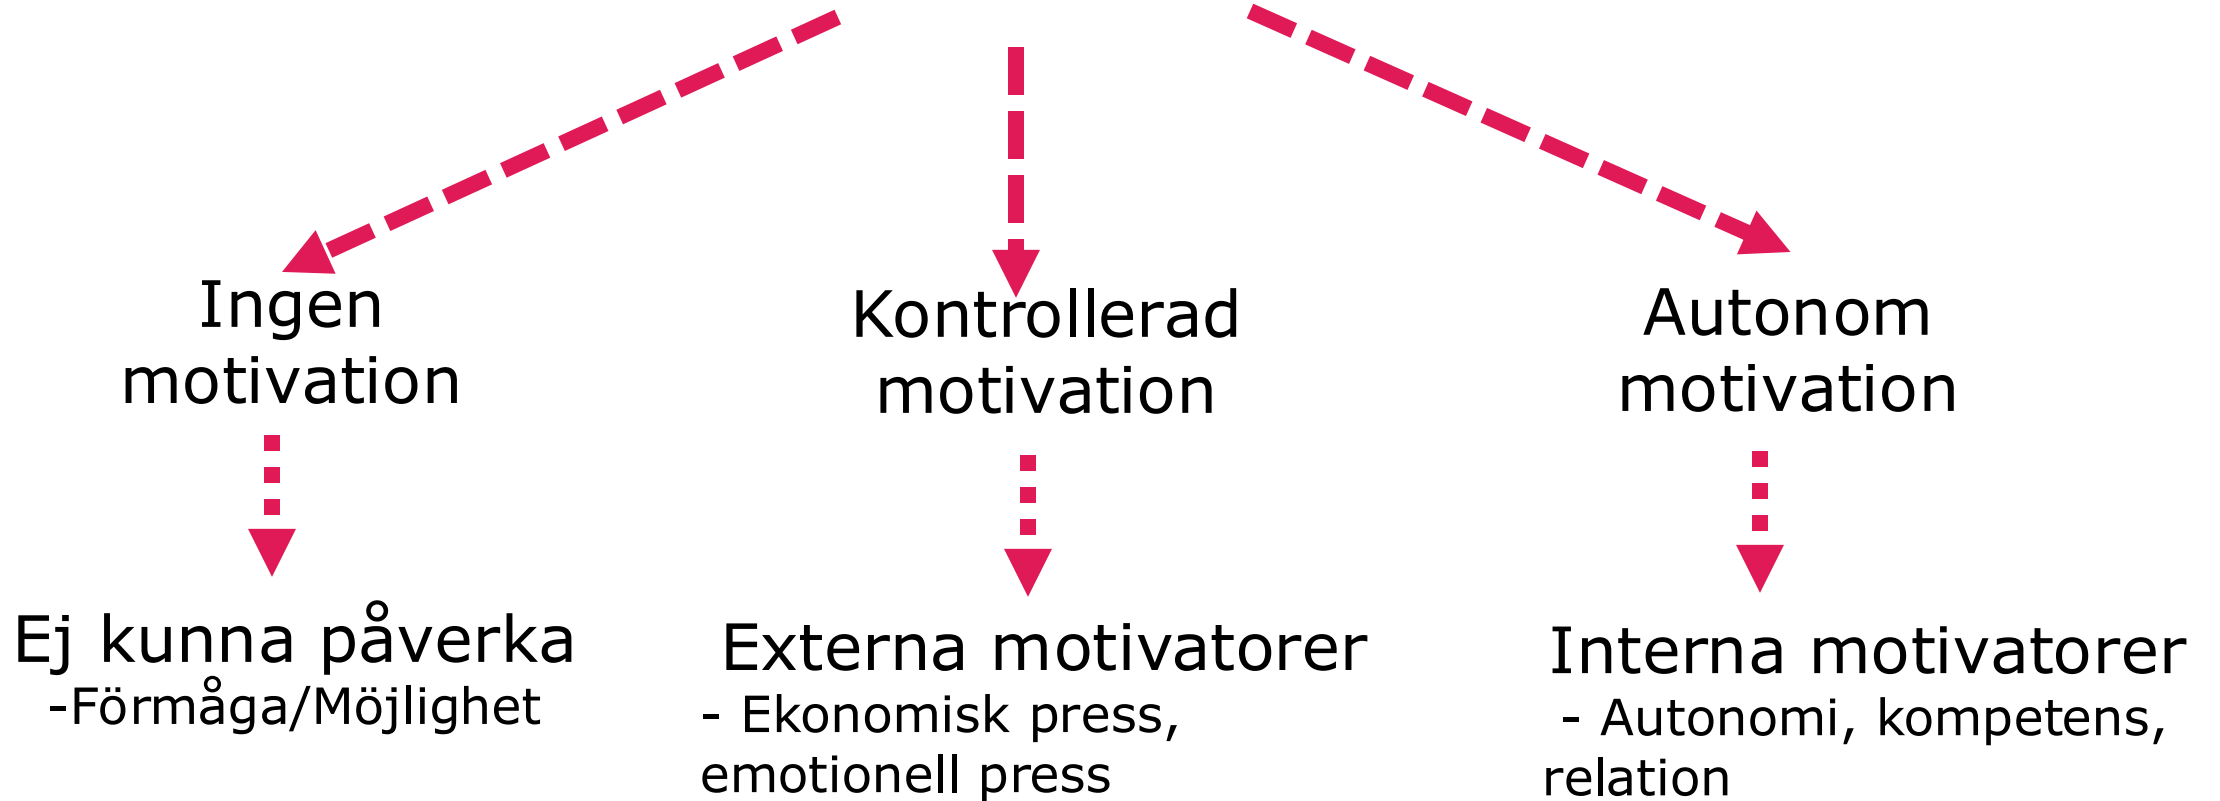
Ingen motivation

Kontrollerad motivation

Autonom motivation

Ej kunna påverka
-Förmåga/Möjlighet

Externa motivatorer
- Ekonomisk press, emotionell press

Interna motivatorer
- Autonomi, kompetens, relation